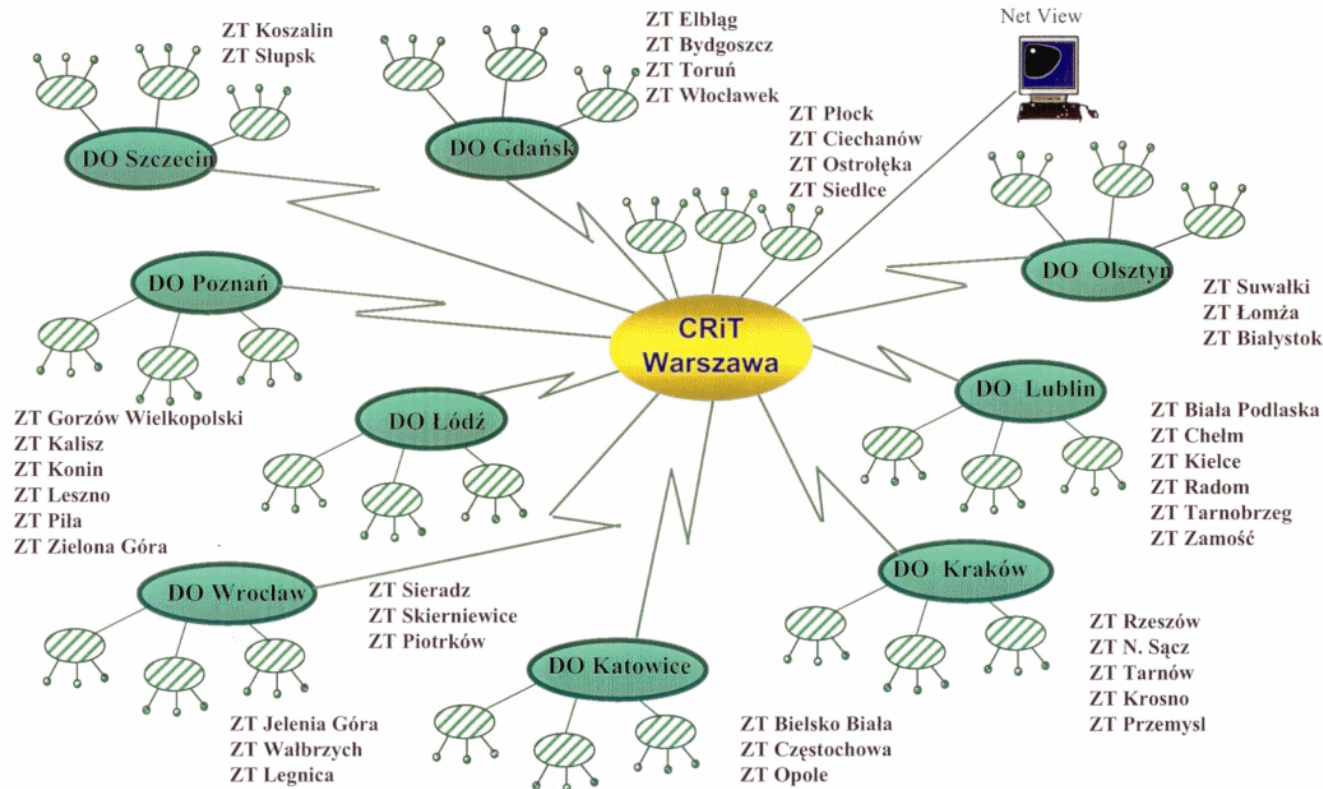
ZT Koszalin
ZT Słupsk

ZT Elbląg
ZT Bydgoszcz
ZT Toruń
ZT Włocławek

Net View

DO Szczecin

DO Gdańsk

ZT Płock
ZT Ciechanów
ZT Ostrołęka
ZT Siedlce

DO Olsztyn

ZT Suwałki
ZT Łomża
ZT Białystok

DO Poznań

CRiT
Warszawa

DO Lublin

ZT Gorzów Wielkopolski
ZT Kalisz
ZT Konin
ZT Leszno
ZT Piła
ZT Zielona Góra

DO Łódź

ZT Biała Podlaska
ZT Chełm
ZT Kielce
ZT Radom
ZT Tarnobrzeg
ZT Zamość

DO Wrocław

ZT Sieradz
ZT Skierniewice
ZT Piotrków

DO Kraków

ZT Rzeszów
ZT N. Sącz
ZT Tarnów
ZT Krosno
ZT Przemysl

DO Katowice

ZT Jelenia Góra
ZT Wałbrzych
ZT Legnica

ZT Bielsko Biała
ZT Częstochowa
ZT Opole